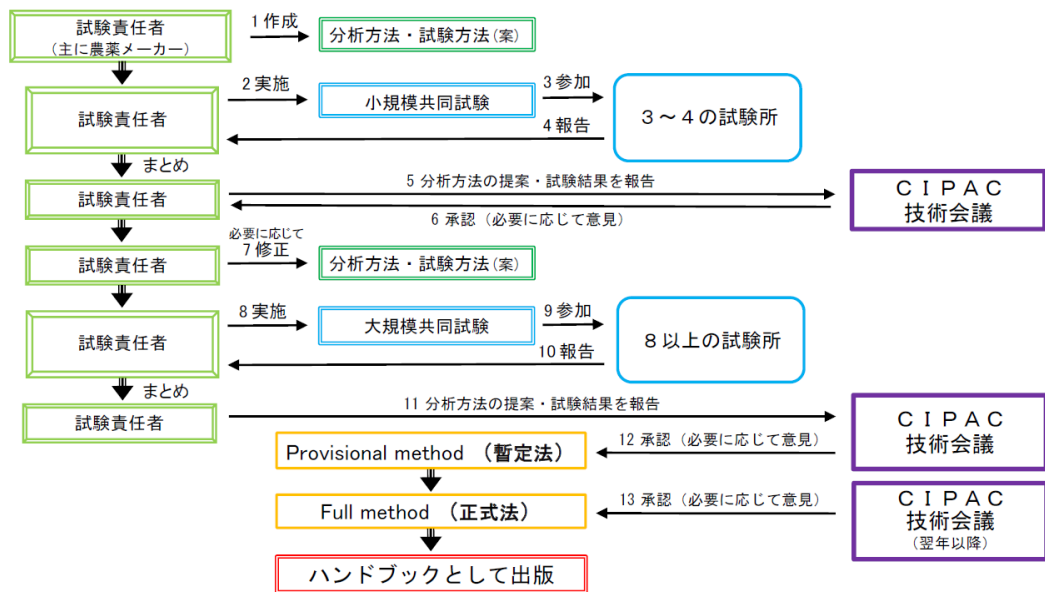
試験責任者
（主に農薬メーカー）

1 作成

分析方法・試験方法（案）

試験責任者

2 実施

小規模共同試験

3 参加

4 報告

３～４の試験所

まとめ

試験責任者

5 分析方法の提案・試験結果を報告

6 承認（必要に応じて意見）

ＣＩＰＡＣ
技術会議

試験責任者

必要に応じて
7 修正

分析方法・試験方法（案）

試験責任者

8 実施

大規模共同試験

9 参加

10 報告

８以上の試験所

まとめ

試験責任者

11 分析方法の提案・試験結果を報告

ＣＩＰＡＣ
技術会議

Provisional method （暫定法）

12 承認（必要に応じて意見）

Full method （正式法）

13 承認（必要に応じて意見）

ＣＩＰＡＣ
技術会議
（翌年以降）

ハンドブックとして出版